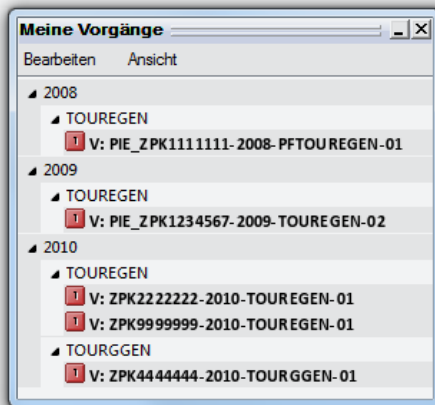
Meine Vorgänge

Bearbeiten Ansicht

2008
TOUREGEN
V: PIE_ZPK1111111-2008-PFTOUREGEN-01
2009
TOUREGEN
V: PIE_ZPK1234567-2009-TOUREGEN-02
2010
TOUREGEN
V: ZPK2222222-2010-TOUREGEN-01
V: ZPK9999999-2010-TOUREGEN-01
TOURGGEN
V: ZPK4444444-2010-TOURGGEN-01